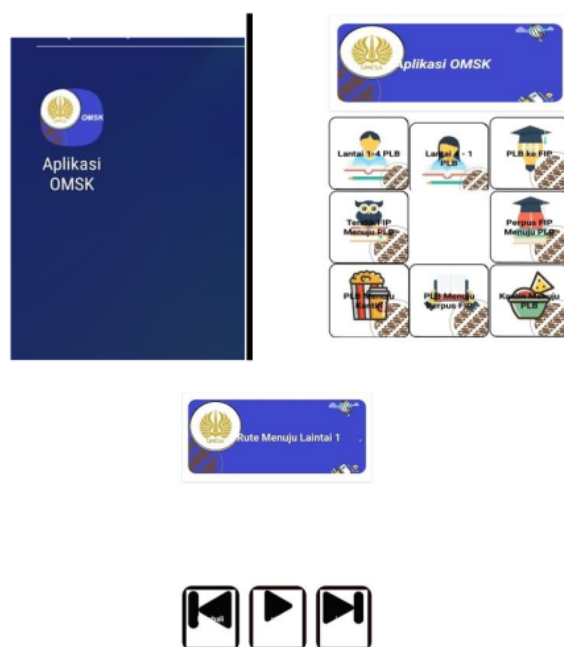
OMSK

Aplikasi OMSK

UNESA

Aplikasi OMSK

Lantai 1-4 PLB

Lantai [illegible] - 1 PLB

PLB ke FIP

Taman FIP Menuju PLB

Perpus FIP Menuju PLB

PLB Menuju Kantin

PLB Menuju Perpus FIP

Kantin Menuju PLB

UNESA

Rute Menuju Laintai 1

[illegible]